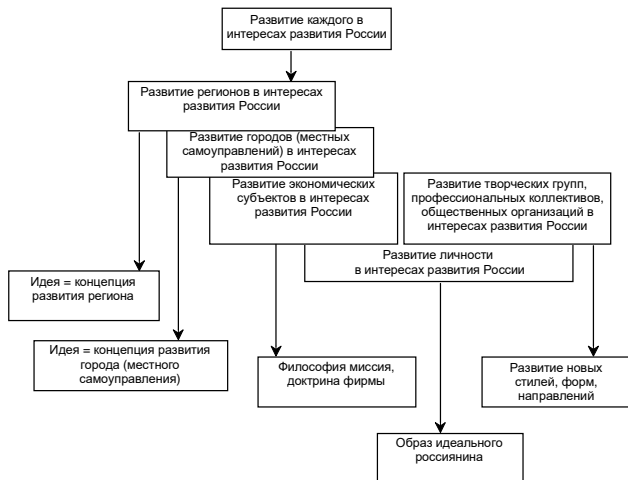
Развитие каждого в интересах развития России

Развитие регионов в интересах развития России

Развитие городов (местных самоуправлений) в интересах развития России

Развитие экономических субъектов в интересах развития России

Развитие творческих групп, профессиональных коллективов, общественных организаций в интересах развития России

Развитие личности в интересах развития России

Идея = концепция развития региона

Идея = концепция развития города (местного самоуправления)

Философия миссия, доктрина фирмы

Развитие новых стилей, форм, направлений

Образ идеального россиянина